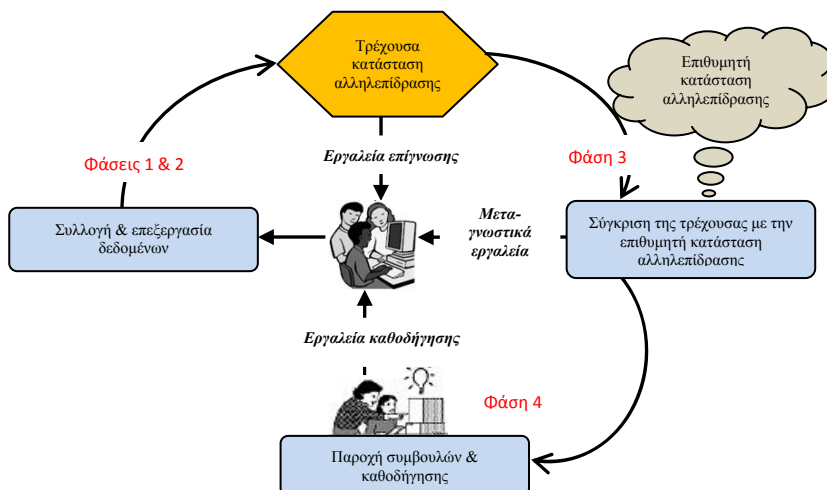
Τρέχουσα κατάσταση αλληλεπίδρασης

Επιθυμητή κατάσταση αλληλεπίδρασης

Φάσεις 1 & 2

Εργαλεία επίγνωσης

Φάση 3

Συλλογή & επεξεργασία δεδομένων

Μεταγνωστικά εργαλεία

Σύγκριση της τρέχουσας με την επιθυμητή κατάσταση αλληλεπίδρασης

Εργαλεία καθοδήγησης

Φάση 4

Παροχή συμβουλών & καθοδήγησης